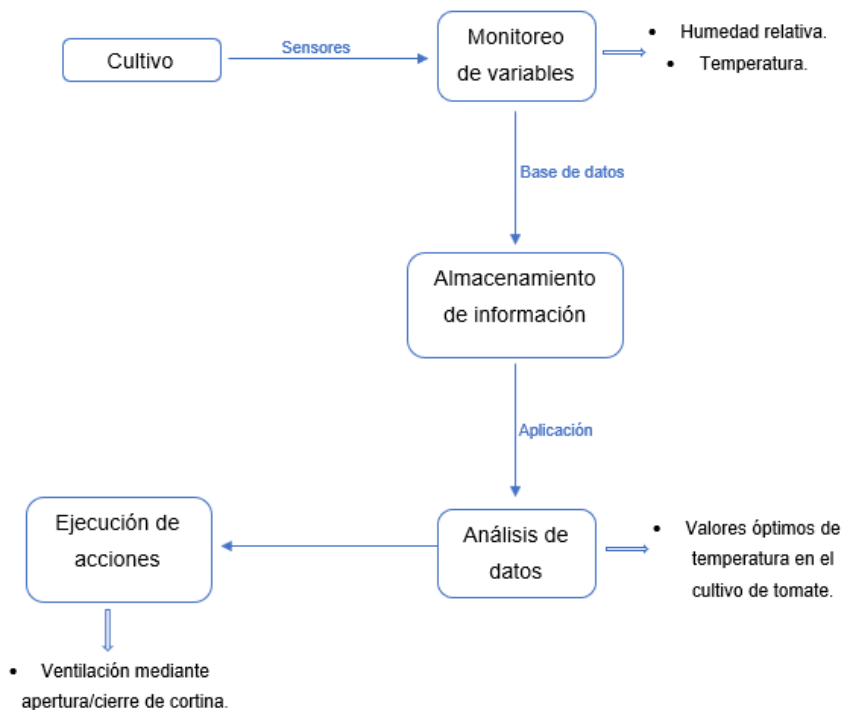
Cultivo

Sensores

Monitoreo de variables

- Humedad relativa.
- Temperatura.

Base de datos

Almacenamiento de información

Aplicación

Análisis de datos

- Valores óptimos de temperatura en el cultivo de tomate.

Ejecución de acciones

- Ventilación mediante apertura/cierre de cortina.